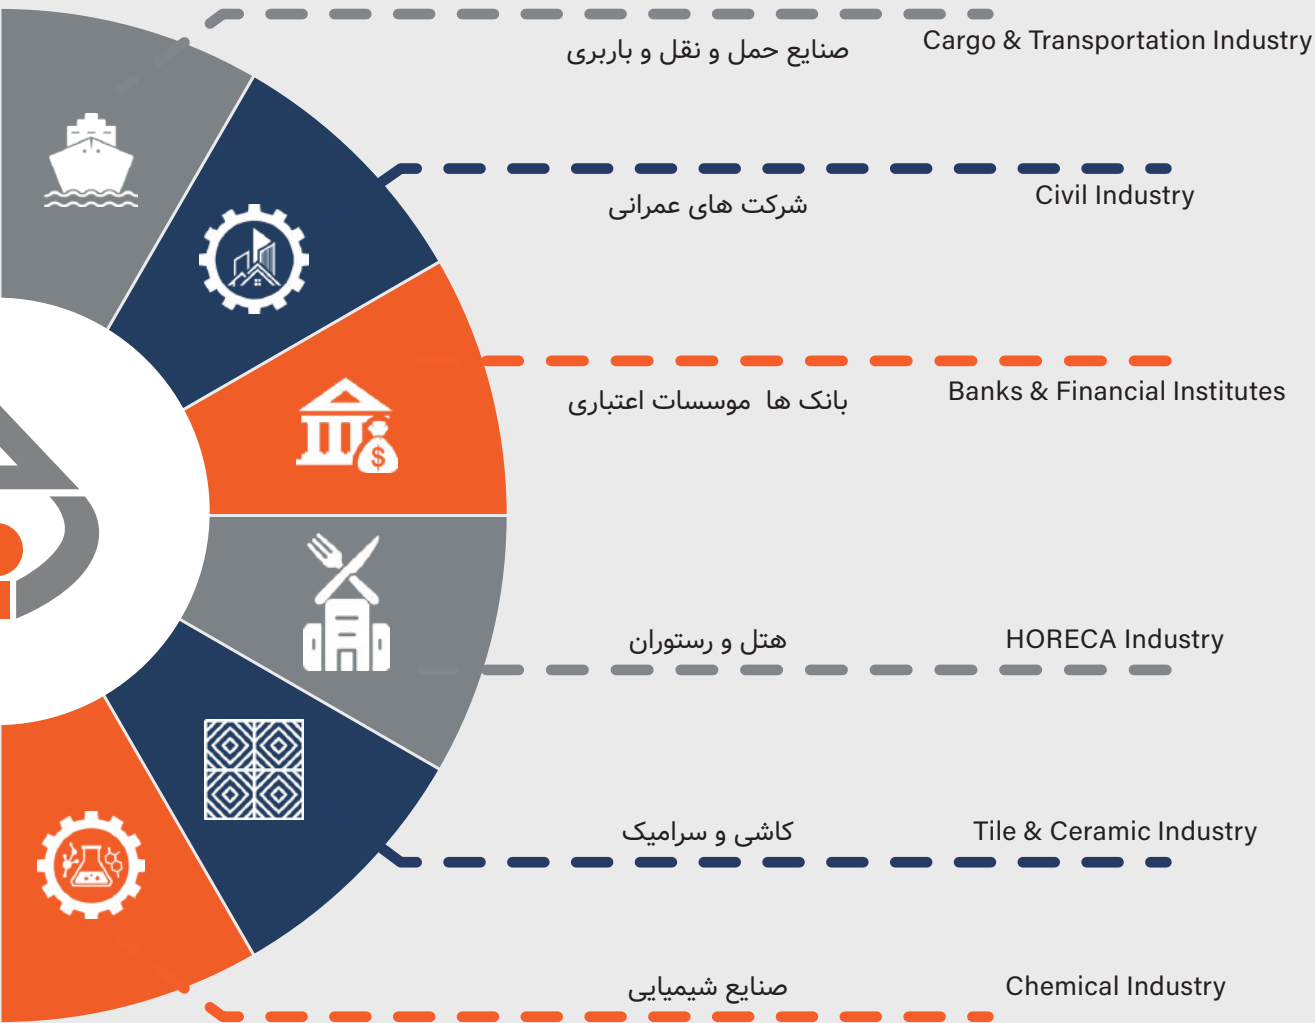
صنایع حمل و نقل و باربری
Cargo & Transportation Industry

شرکت های عمرانی
Civil Industry

بانک ها موسسات اعتباری
Banks & Financial Institutes

هتل و رستوران
HORECA Industry

کاشی و سرامیک
Tile & Ceramic Industry

صنایع شیمیایی
Chemical Industry